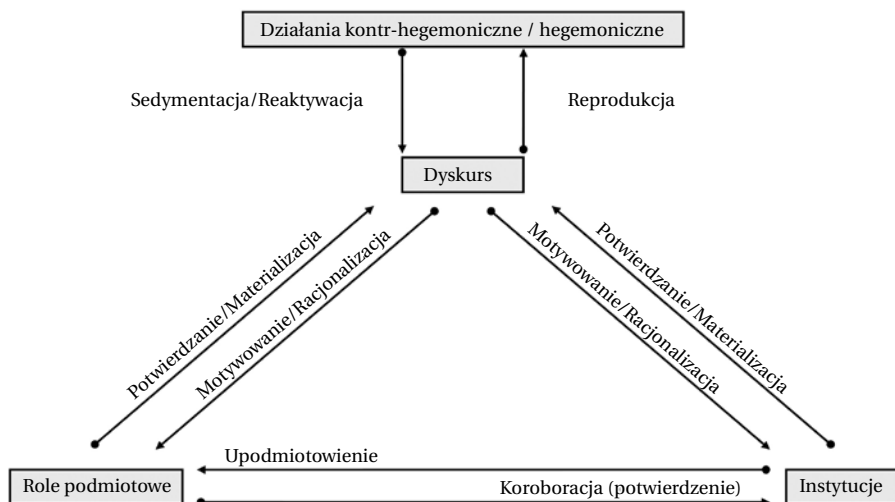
Działania kontr-hegemoniczne / hegemoniczne

Sedymentacja/Reaktywacja

Reprodukcja

Dyskurs

Potwierdzanie/Materializacja

Motywowanie/Racjonalizacja

Motywowanie/Racjonalizacja

Potwierdzanie/Materializacja

Upodmiotowienie

Role podmiotowe

Koroboracja (potwierdzenie)

Instytucje